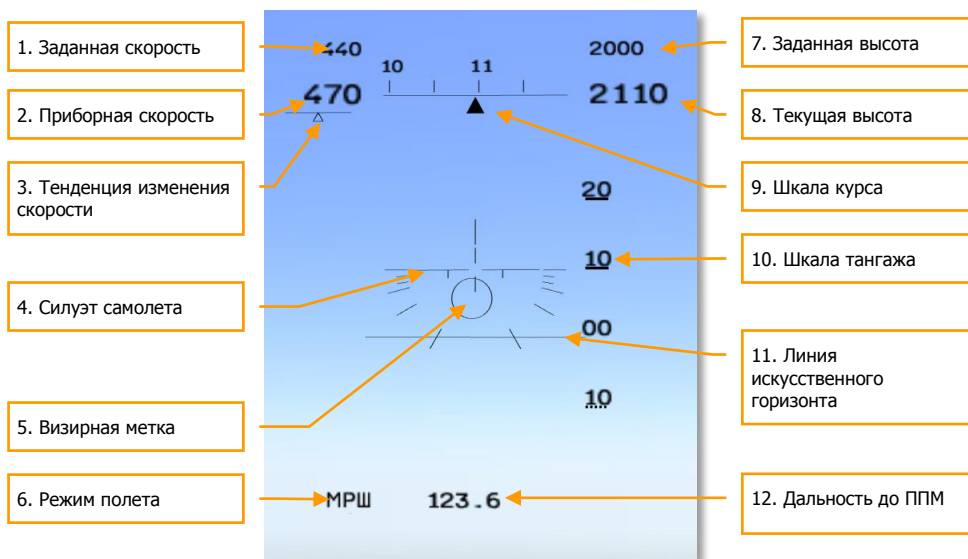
1. Заданная скорость

440

2000

7. Заданная высота

10

11

2. Приборная скорость

470

2110

8. Текущая высота

3. Тенденция изменения скорости

9. Шкала курса

20

10

10. Шкала тангажа

4. Силуэт самолета

00

11. Линия искусственного горизонта

10

5. Визирная метка

6. Режим полета

МРШ

123.6

12. Дальность до ППМ